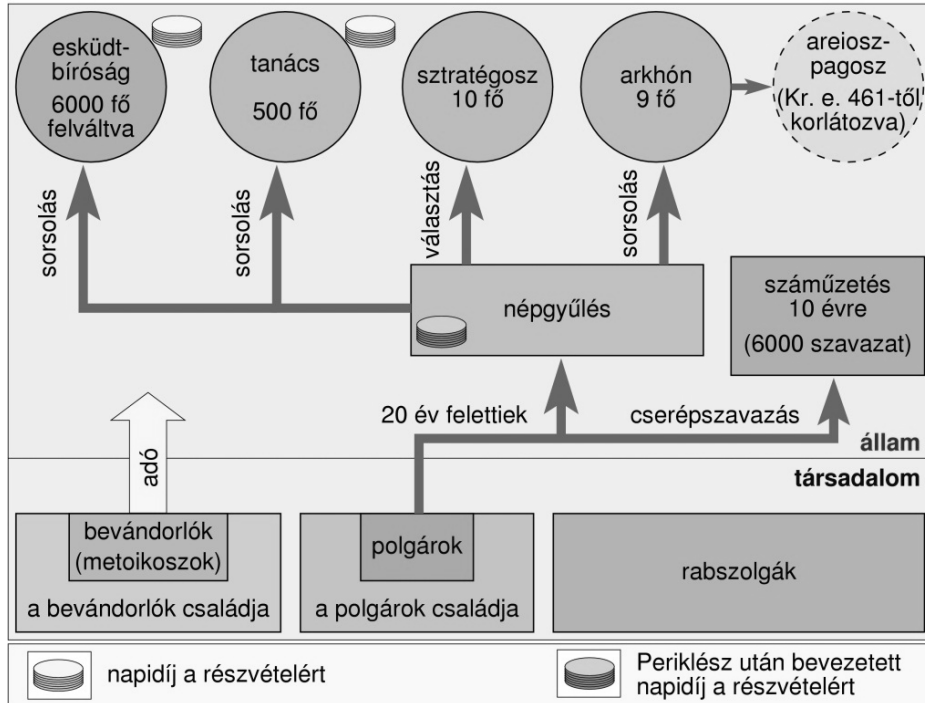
esküdtbíróság
6000 fő
felváltva

tanács
500 fő

sztratégosz
10 fő

arkhón
9 fő

areioszpagosz
(Kr. e. 461-től korlátozva)

sorsolás

sorsolás

választás

sorsolás

népgyűlés

száműzetés
10 évre
(6000 szavazat)

20 év felettiek

cserépszavazás

állam

társadalom

adó

bevándorlók
(metoikoszok)

a bevándorlók családja

polgárok

a polgárok családja

rabszolgák

napidíj a részvételért

Periklész után bevezetett napidíj a részvételért